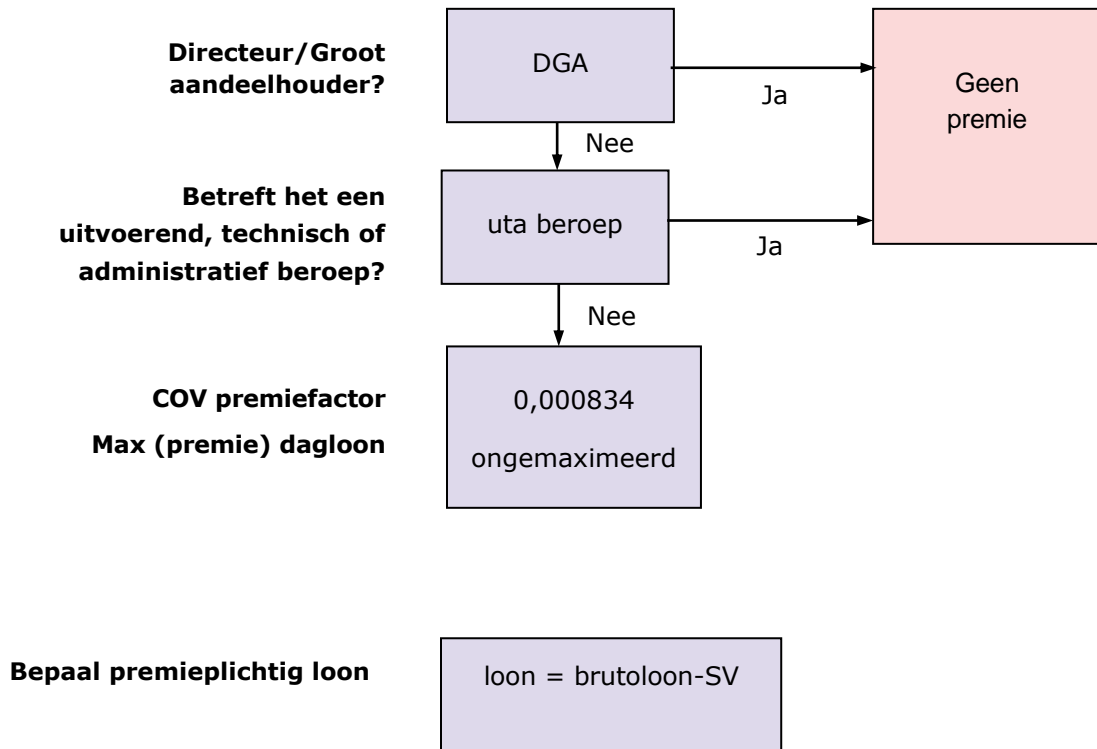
Directeur/Groot aandeelhouder?

DGA

Ja

Geen premie

Nee

Betreft het een uitvoerend, technisch of administratief beroep?

uta beroep

Ja

Nee

COV premiefactor

Max (premie) dagloon

0,000834

ongemaximeerd

Bepaal premieplichtig loon

loon = brutoloon-SV